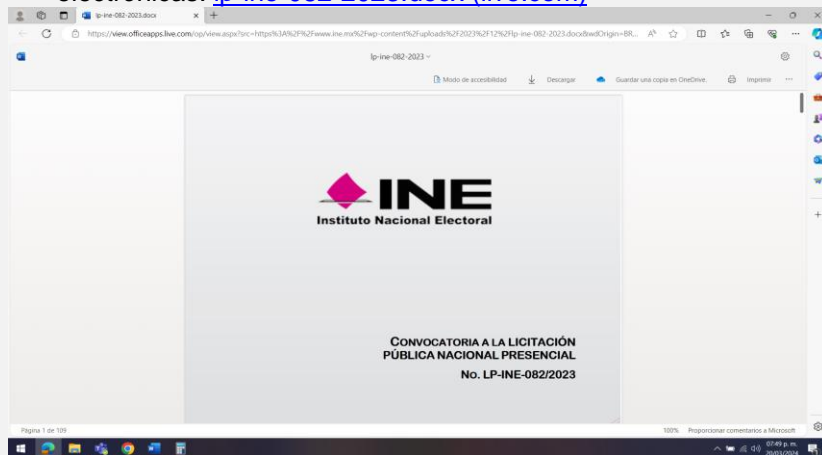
electrónicas: lp-ine-082-2023.docx (ine.mx)

lp-ine-082-2023.docx

https://view.officeapps.live.com/op/view.aspx?src=https%3A%2F%2Fwww.ine.mx%2Fwp-content%2Fuploads%2F2023%2F12%2Flp-ine-082-2023.docx&wdOrigin=BR...

lp-ine-082-2023

Modo de accesibilidad   Descargar   Guardar una copia en OneDrive.   Imprimir   ···

INE
Instituto Nacional Electoral

CONVOCATORIA A LA LICITACIÓN PÚBLICA NACIONAL PRESENCIAL
No. LP-INE-082/2023

Página 1 de 109

100%   Proporcionar comentarios a Microsoft

07:49 p. m.
20/03/2024